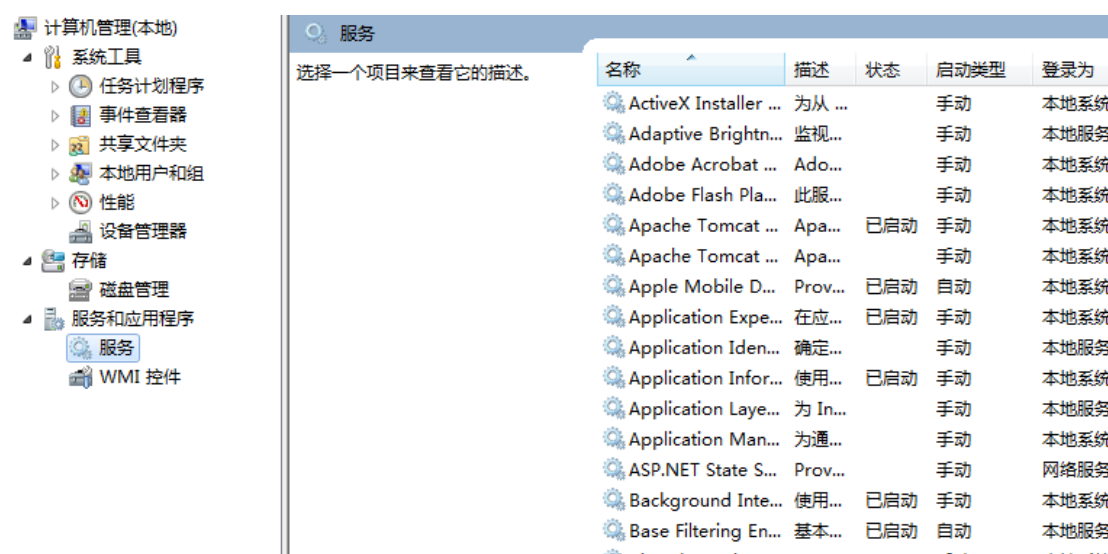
计算机管理(本地)
系统工具
任务计划程序
事件查看器
共享文件夹
本地用户和组
性能
设备管理器
存储
磁盘管理
服务和应用程序
服务
WMI 控件

服务

选择一个项目来查看它的描述。

| 名称 | 描述 | 状态 | 启动类型 | 登录为 |
|---|---|---|---|---|
| ActiveX Installer ... | 为从 ... | | 手动 | 本地系统 |
| Adaptive Brightn... | 监视... | | 手动 | 本地服务 |
| Adobe Acrobat ... | Ado... | | 手动 | 本地系统 |
| Adobe Flash Pla... | 此服... | | 手动 | 本地系统 |
| Apache Tomcat ... | Apa... | 已启动 | 手动 | 本地系统 |
| Apache Tomcat ... | Apa... | | 手动 | 本地系统 |
| Apple Mobile D... | Prov... | 已启动 | 自动 | 本地系统 |
| Application Expe... | 在应... | 已启动 | 手动 | 本地系统 |
| Application Iden... | 确定... | | 手动 | 本地服务 |
| Application Infor... | 使用... | 已启动 | 手动 | 本地系统 |
| Application Laye... | 为 In... | | 手动 | 本地服务 |
| Application Man... | 为通... | | 手动 | 本地系统 |
| ASP.NET State S... | Prov... | | 手动 | 网络服务 |
| Background Inte... | 使用... | 已启动 | 手动 | 本地系统 |
| Base Filtering En... | 基本... | 已启动 | 自动 | 本地服务 |